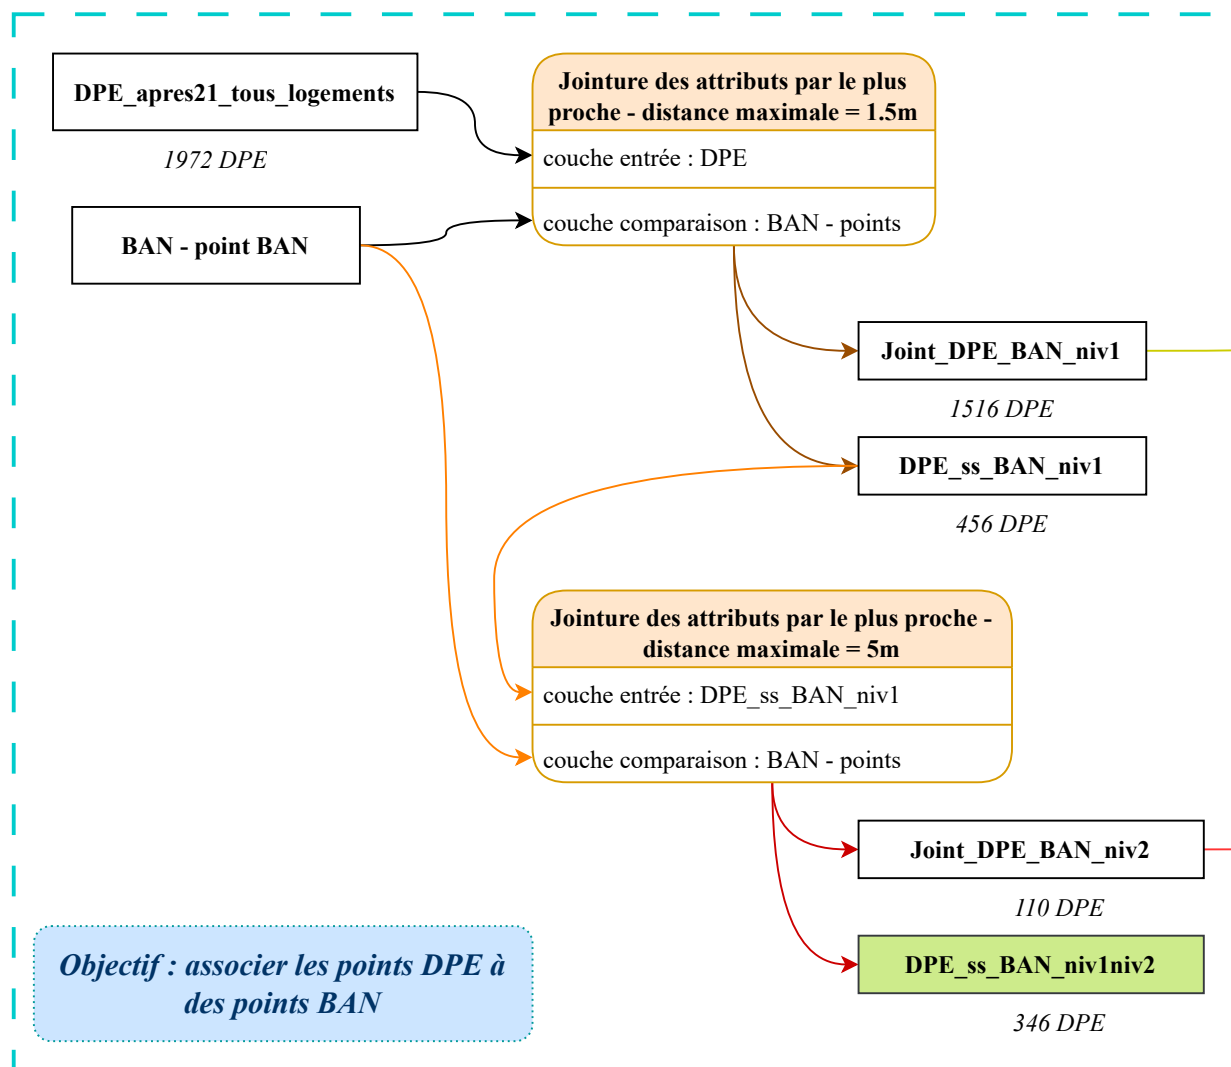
DPE_apres21_tous_logements

1972 DPE

BAN - point BAN

Jointure des attributs par le plus proche - distance maximale = 1.5m

couche entrée : DPE

couche comparaison : BAN - points

Joint_DPE_BAN_niv1

1516 DPE

DPE_ss_BAN_niv1

456 DPE

Jointure des attributs par le plus proche - distance maximale = 5m

couche entrée : DPE_ss_BAN_niv1

couche comparaison : BAN - points

Joint_DPE_BAN_niv2

110 DPE

DPE_ss_BAN_niv1niv2

346 DPE

Objectif : associer les points DPE à des points BAN